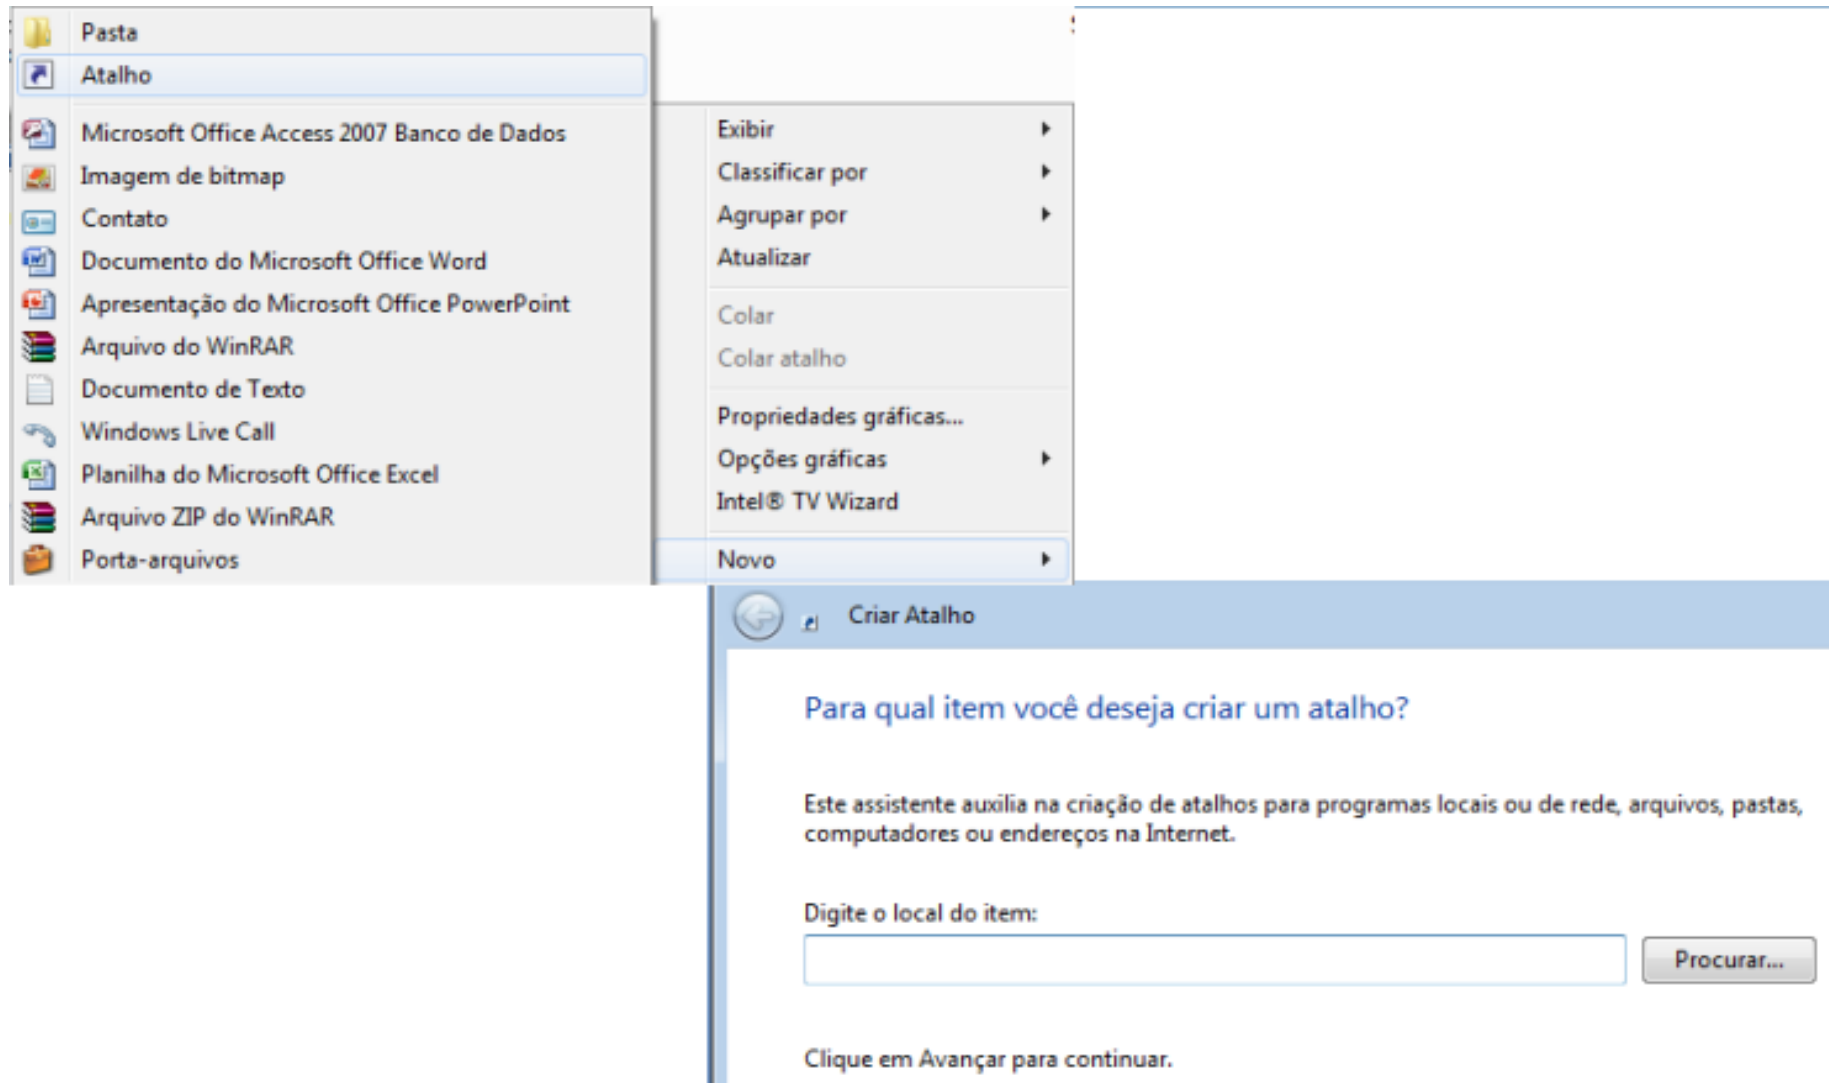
Pasta
Atalho
Microsoft Office Access 2007 Banco de Dados
Imagem de bitmap
Contato
Documento do Microsoft Office Word
Apresentação do Microsoft Office PowerPoint
Arquivo do WinRAR
Documento de Texto
Windows Live Call
Planilha do Microsoft Office Excel
Arquivo ZIP do WinRAR
Porta-arquivos

Exibir
Classificar por
Agrupar por
Atualizar
Colar
Colar atalho
Propriedades gráficas...
Opções gráficas
Intel® TV Wizard
Novo

Criar Atalho

Para qual item você deseja criar um atalho?

Este assistente auxilia na criação de atalhos para programas locais ou de rede, arquivos, pastas, computadores ou endereços na Internet.

Digite o local do item:

Procurar...

Clique em Avançar para continuar.